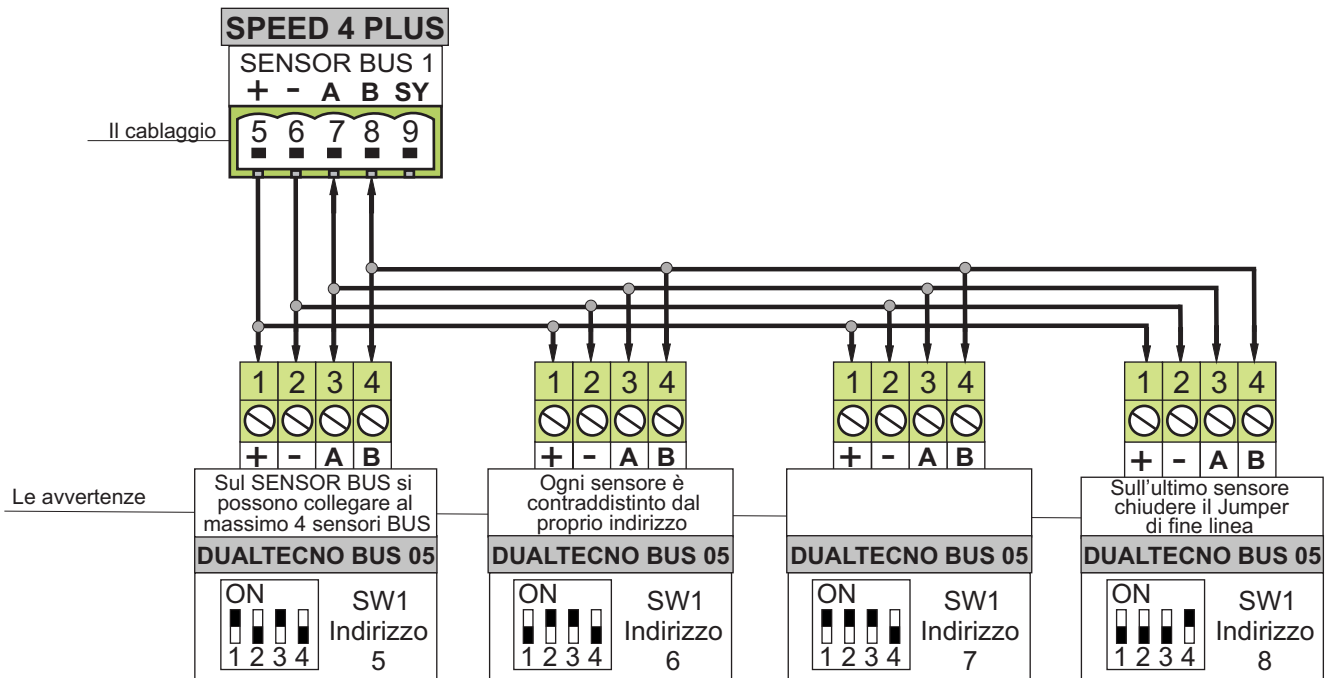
SPEED 4 PLUS
SENSOR BUS 1
+ - A B SY
Il cablaggio
5 6 7 8 9

1 2 3 4
+ - A B
Le avvertenze
Sul SENSOR BUS si possono collegare al massimo 4 sensori BUS
DUALTECNO BUS 05
ON
1 2 3 4
SW1 Indirizzo 5

1 2 3 4
+ - A B
Ogni sensore è contraddistinto dal proprio indirizzo
DUALTECNO BUS 05
ON
1 2 3 4
SW1 Indirizzo 6

1 2 3 4
+ - A B
DUALTECNO BUS 05
ON
1 2 3 4
SW1 Indirizzo 7

1 2 3 4
+ - A B
Sull'ultimo sensore chiudere il Jumper di fine linea
DUALTECNO BUS 05
ON
1 2 3 4
SW1 Indirizzo 8